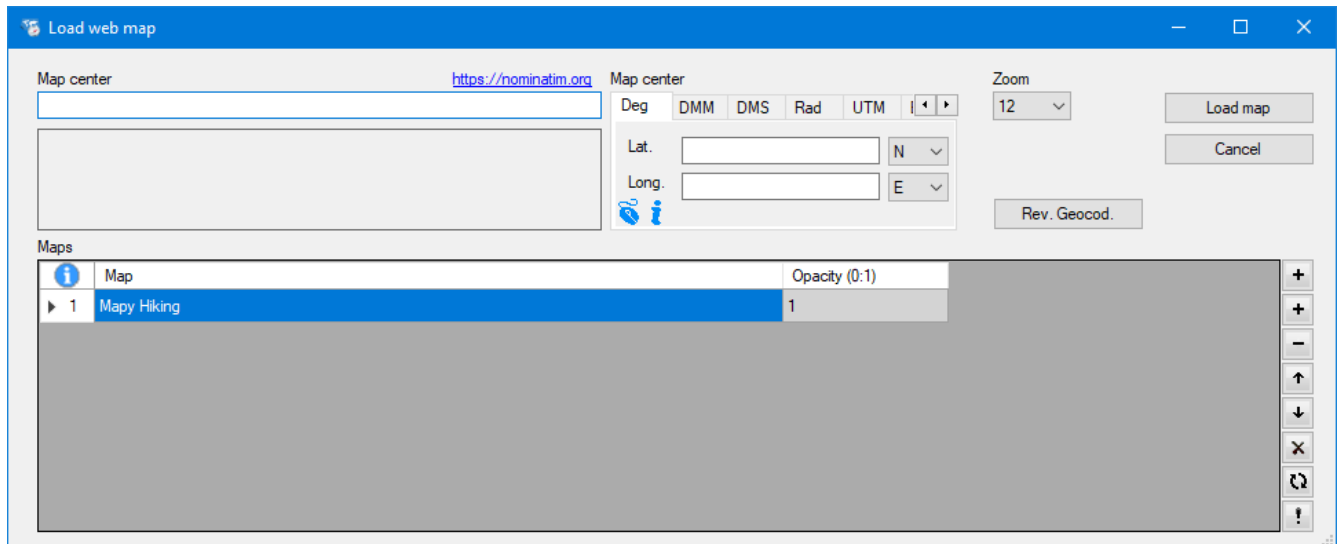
Load web map

Map center https://nominatim.org

Map center
Deg DMM DMS Rad UTM

Lat. N
Long. E

Zoom
12

Load map
Cancel

Rev. Geocod.

Maps

| | Map | Opacity (0:1) |
|---|---|---|
| 1 | Mapy Hiking | 1 |

+
+
−
↑
↓
✕
!